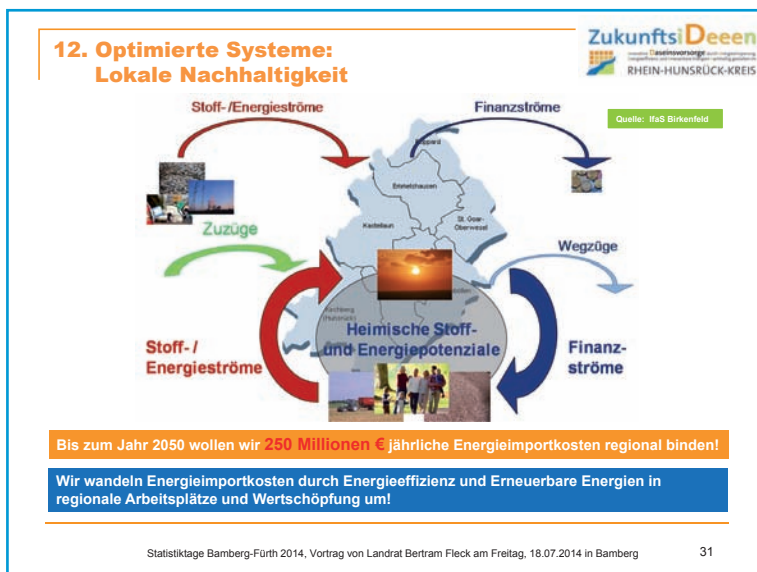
12. Optimierte Systeme:
Lokale Nachhaltigkeit

ZukunftsiDeeen
RHEIN-HUNSRÜCK-KREIS

Quelle: IfaS Birkenfeld

Stoff-/Energieströme

Finanzströme

Zuzüge

Wegzüge

Boppard

Emmelshausen

Kastellaun

St. Goar-Oberwesel

Kirchberg (Hunsrück)

Stoff- / Energieströme

Heimische Stoff- und Energiepotenziale

Finanz-ströme

Bis zum Jahr 2050 wollen wir 250 Millionen € jährliche Energieimportkosten regional binden!

Wir wandeln Energieimportkosten durch Energieeffizienz und Erneuerbare Energien in regionale Arbeitsplätze und Wertschöpfung um!

Statistiktage Bamberg-Fürth 2014, Vortrag von Landrat Bertram Fleck am Freitag, 18.07.2014 in Bamberg

31